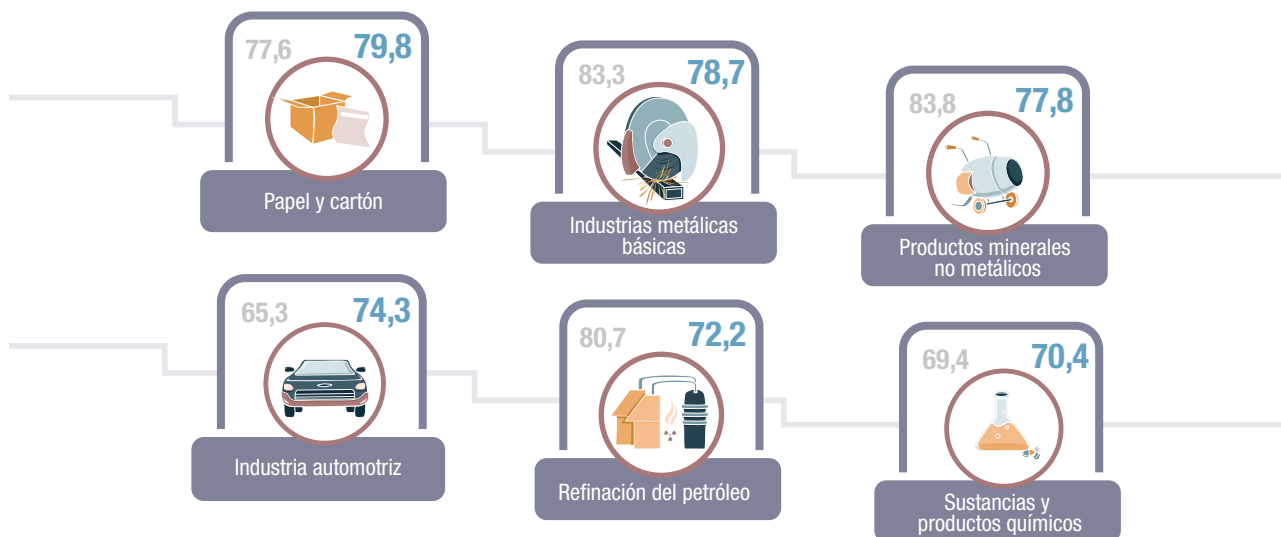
77,6 79,8

Papel y cartón

83,3 78,7

Industrias metálicas básicas

83,8 77,8

Productos minerales no metálicos

65,3 74,3

Industria automotriz

80,7 72,2

Refinación del petróleo

69,4 70,4

Sustancias y productos químicos